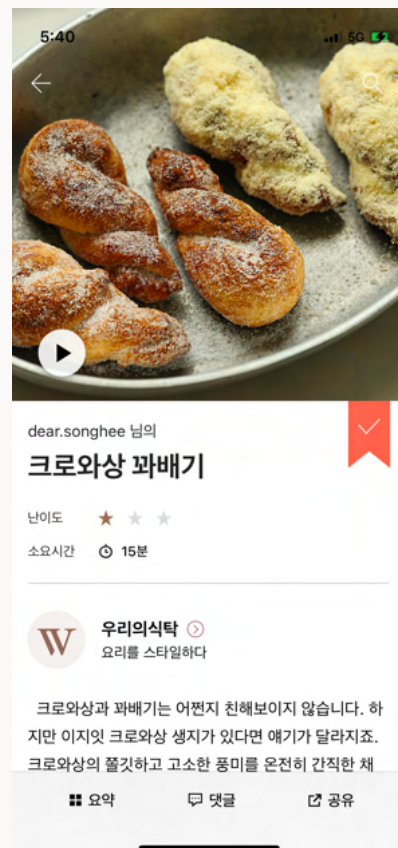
5:40

5G

dear.songhee 님의

크로와상 꽈배기

난이도

소요시간

15분

W

우리의식탁

요리를 스타일하다

크로와상과 꽈배기는 어쩐지 친해보이지 않습니다. 하지만 이지잇 크로와상 생지가 있다면 얘기가 달라지죠. 크로와상의 쫄깃하고 고소한 풍미를 온전히 간직한 채

요약

댓글

공유